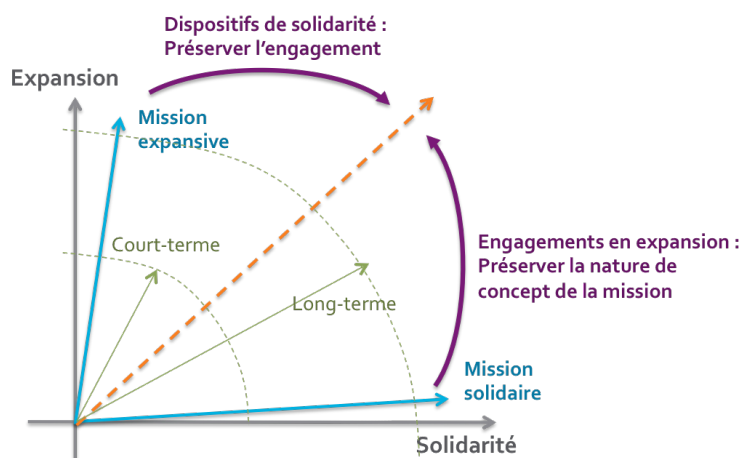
Dispositifs de solidarité :
Préserver l'engagement

Expansion

Mission expansive

Court-terme

Long-terme

Engagements en expansion :
Préserver la nature de concept de la mission

Mission solidaire

Solidarité